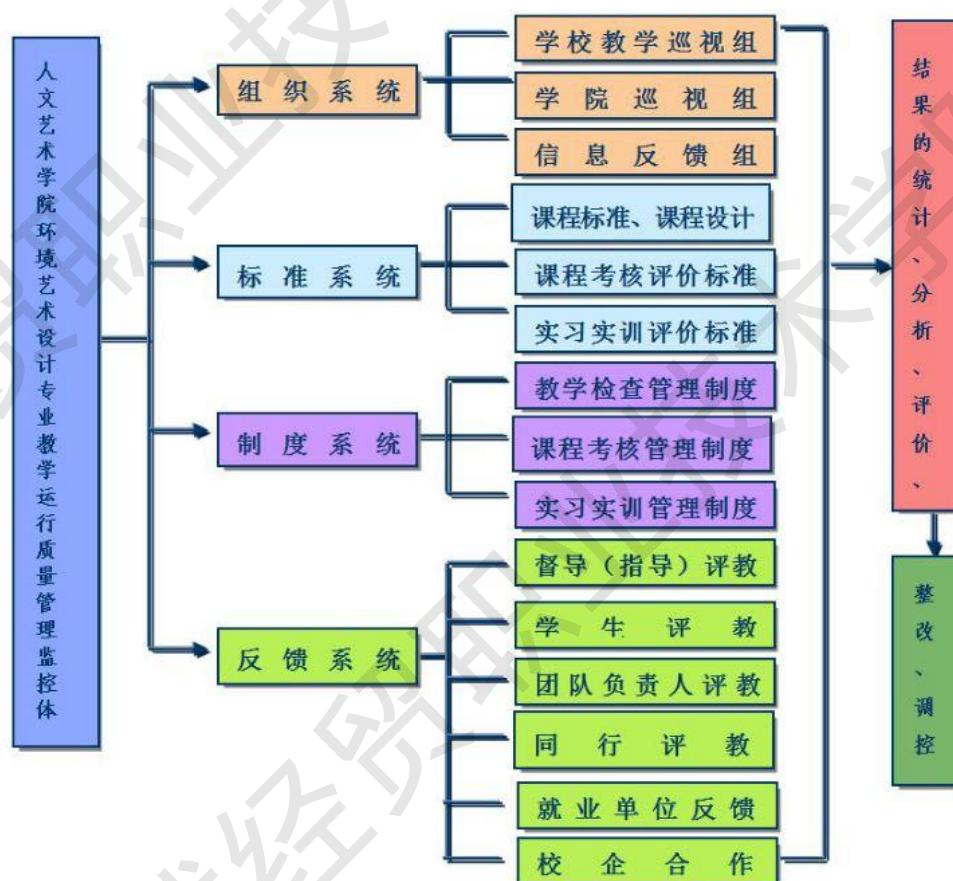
人文艺术学院环境艺术设计专业教学运行质量管理监控体

组织系统

学校教学巡视组

学院巡视组

信息反馈组

标准系统

课程标准、课程设计

课程考核评价标准

实习实训评价标准

制度系统

教学检查管理制度

课程考核管理制度

实习实训管理制度

反馈系统

督导（指导）评教

学生评教

团队负责人评教

同行评教

就业单位反馈

校企合作

结果的统计、分析、评价、

整改、调控